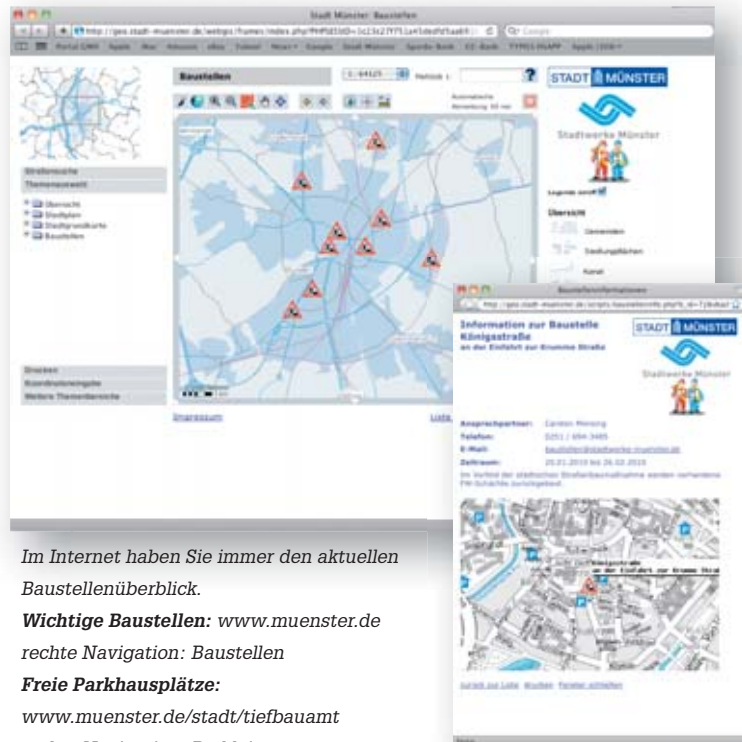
Stadt Münster: Baustellen

http://geo.stadt-muenster.de/webgis/frames/index.php?

Baustellen

1:64325

STADT MÜNSTER

Stadtwerke Münster

Straßensuche

Themenauswahl

Übersicht

Stadtplan

Stadtgrundkarte

Baustellen

Drucken

Koordinateneingabe

Weitere Themenbereiche

Impressum

Legende

Übersicht

Gemeinden

Siedlungsflächen

Kanal

Baustelleninformationen

Information zur Baustelle Königsstraße

an der Einfahrt zur Krumme Straße

STADT MÜNSTER

Stadtwerke Münster

Ansprechpartner: Carsten Mensing

Telefon: 0251 / 694-3485

E-Mail: baustellen@stadtwerke-muenster.de

Zeitraum: 25.01.2010 bis 26.02.2010

Im Vorfeld der städtischen Straßenbaumaßnahme werden vorhandene FW-Schächte zurückgebaut.

Königsstraße an der Einfahrt zur Krumme Straße

zurück zur Liste Drucken Fenster schließen

Im Internet haben Sie immer den aktuellen Baustellenüberblick.

Wichtige Baustellen: www.muenster.de rechte Navigation: Baustellen

Freie Parkhausplätze:

www.muenster.de/stadt/tiefbauamt